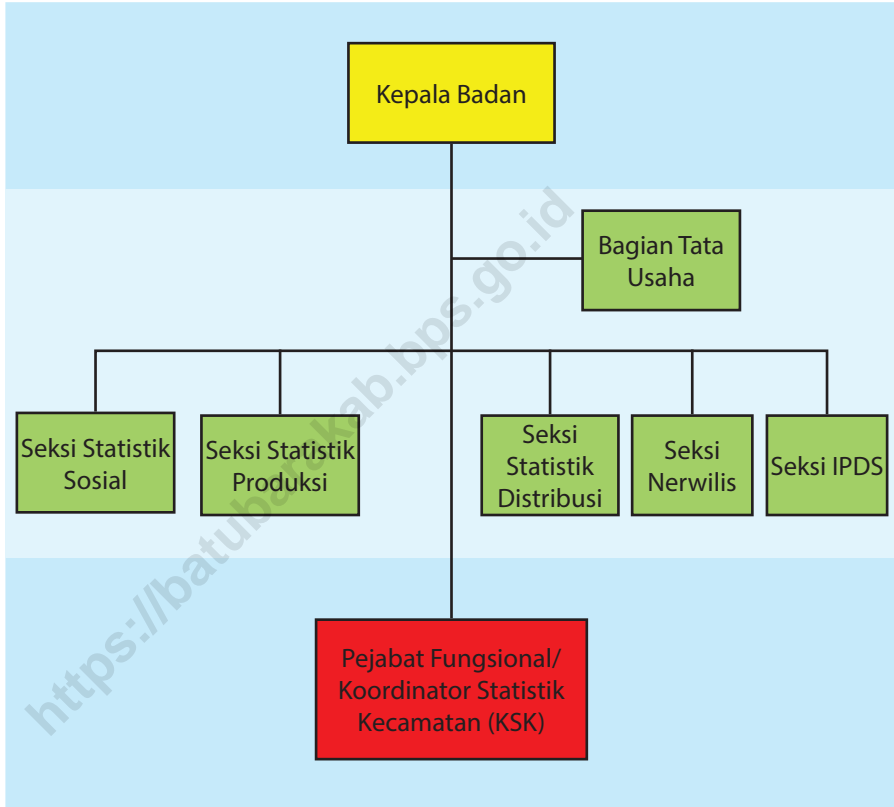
Kepala Badan

Bagian Tata Usaha

Seksi Statistik Sosial

Seksi Statistik Produksi

Seksi Statistik Distribusi

Seksi Nerwilis

Seksi IPDS

Pejabat Fungsional/ Koordinator Statistik Kecamatan (KSK)

https://batubarakab.bps.go.id